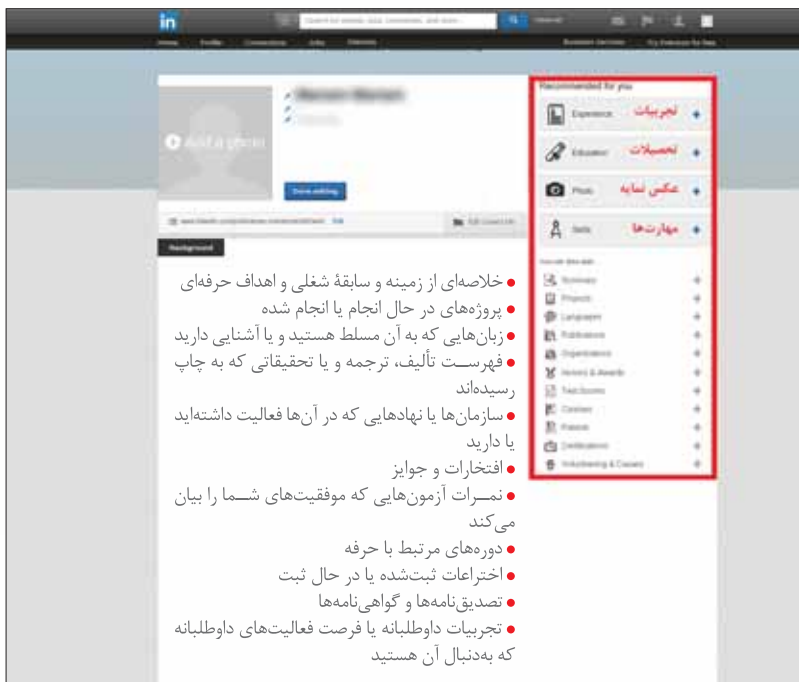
in

Search for people, jobs, companies, and more...

Home Profile Connections Jobs Interests

Business Services Try Premium for free

Recommended for you

Experience تجربیات +

Education تحصیلات +

Photo عکس نمایه +

Skills مهارت‌ها +

Add a photo

Done editing

Background

Summary +
Projects +
Languages +
Publications +
Organizations +
Honors & Awards +
Test Scores +
Courses +
Patents +
Certifications +
Volunteering & Causes +

● خلاصه‌ای از زمینه و سابقهٔ شغلی و اهداف حرفه‌ای
● پروژه‌های در حال انجام یا انجام شده
● زبان‌هایی که به آن مسلط هستید و یا آشنایی دارید
● فهرست تألیف، ترجمه و یا تحقیقاتی که به چاپ رسیده‌اند
● سازمان‌ها یا نهادهایی که در آن‌ها فعالیت داشته‌اید یا دارید
● افتخارات و جوایز
● نمرات آزمون‌هایی که موفقیت‌های شما را بیان می‌کند
● دوره‌های مرتبط با حرفه
● اختراعات ثبت‌شده یا در حال ثبت
● تصدیق‌نامه‌ها و گواهی‌نامه‌ها
● تجربیات داوطلبانه یا فرصت فعالیت‌های داوطلبانه که به‌دنبال آن هستید